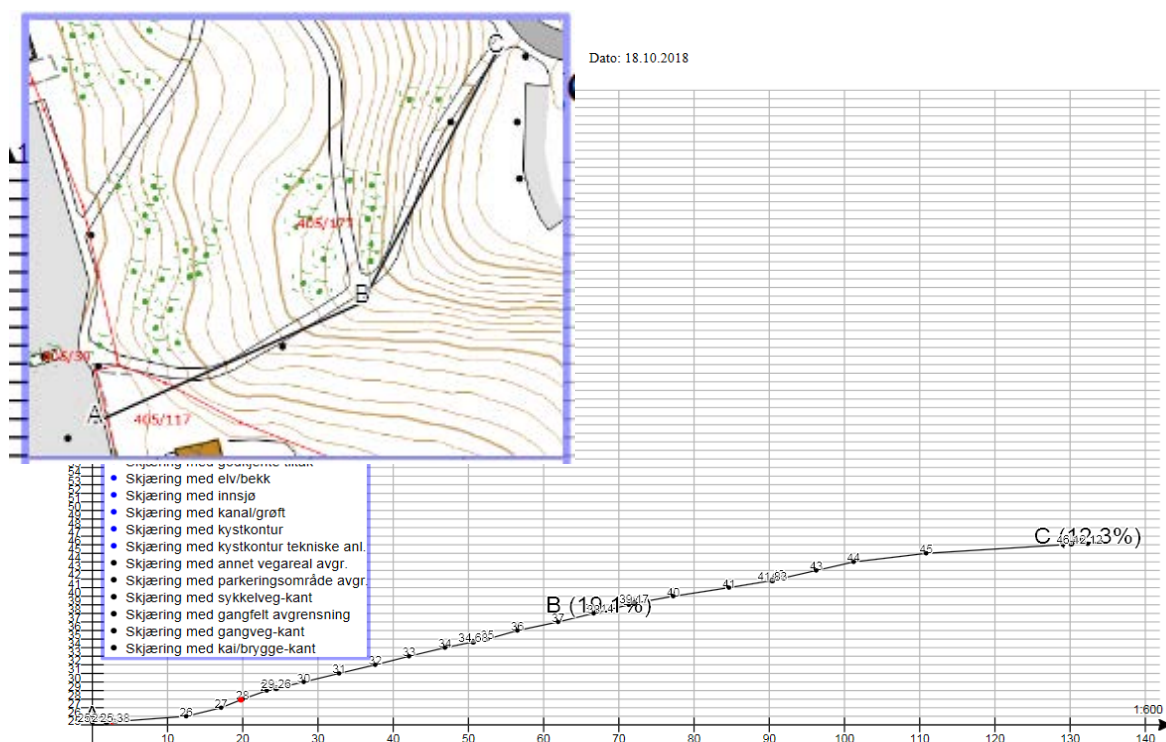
Dato: 18.10.2018

C

405/171

B

405/30

A

405/117

Skjæring med godkjente tiltak
Skjæring med elv/bekk
Skjæring med innsjø
Skjæring med kanal/grøft
Skjæring med kystkontur
Skjæring med kystkontur tekniske anl.
Skjæring med annet vegareal avgr.
Skjæring med parkeringsområde avgr.
Skjæring med sykkelveg-kant
Skjæring med gangfelt avgrensning
Skjæring med gangveg-kant
Skjæring med kai/brygge-kant

54
53
52
51
50
49
48
47
46
45
44
43
42
41
40
39
38
37
36
35
34
33
32
31
30
29
28
27
26
25

C (12.3%)

B (19.1%)

A

1:600

0 10 20 30 40 50 60 70 80 90 100 110 120 130 140